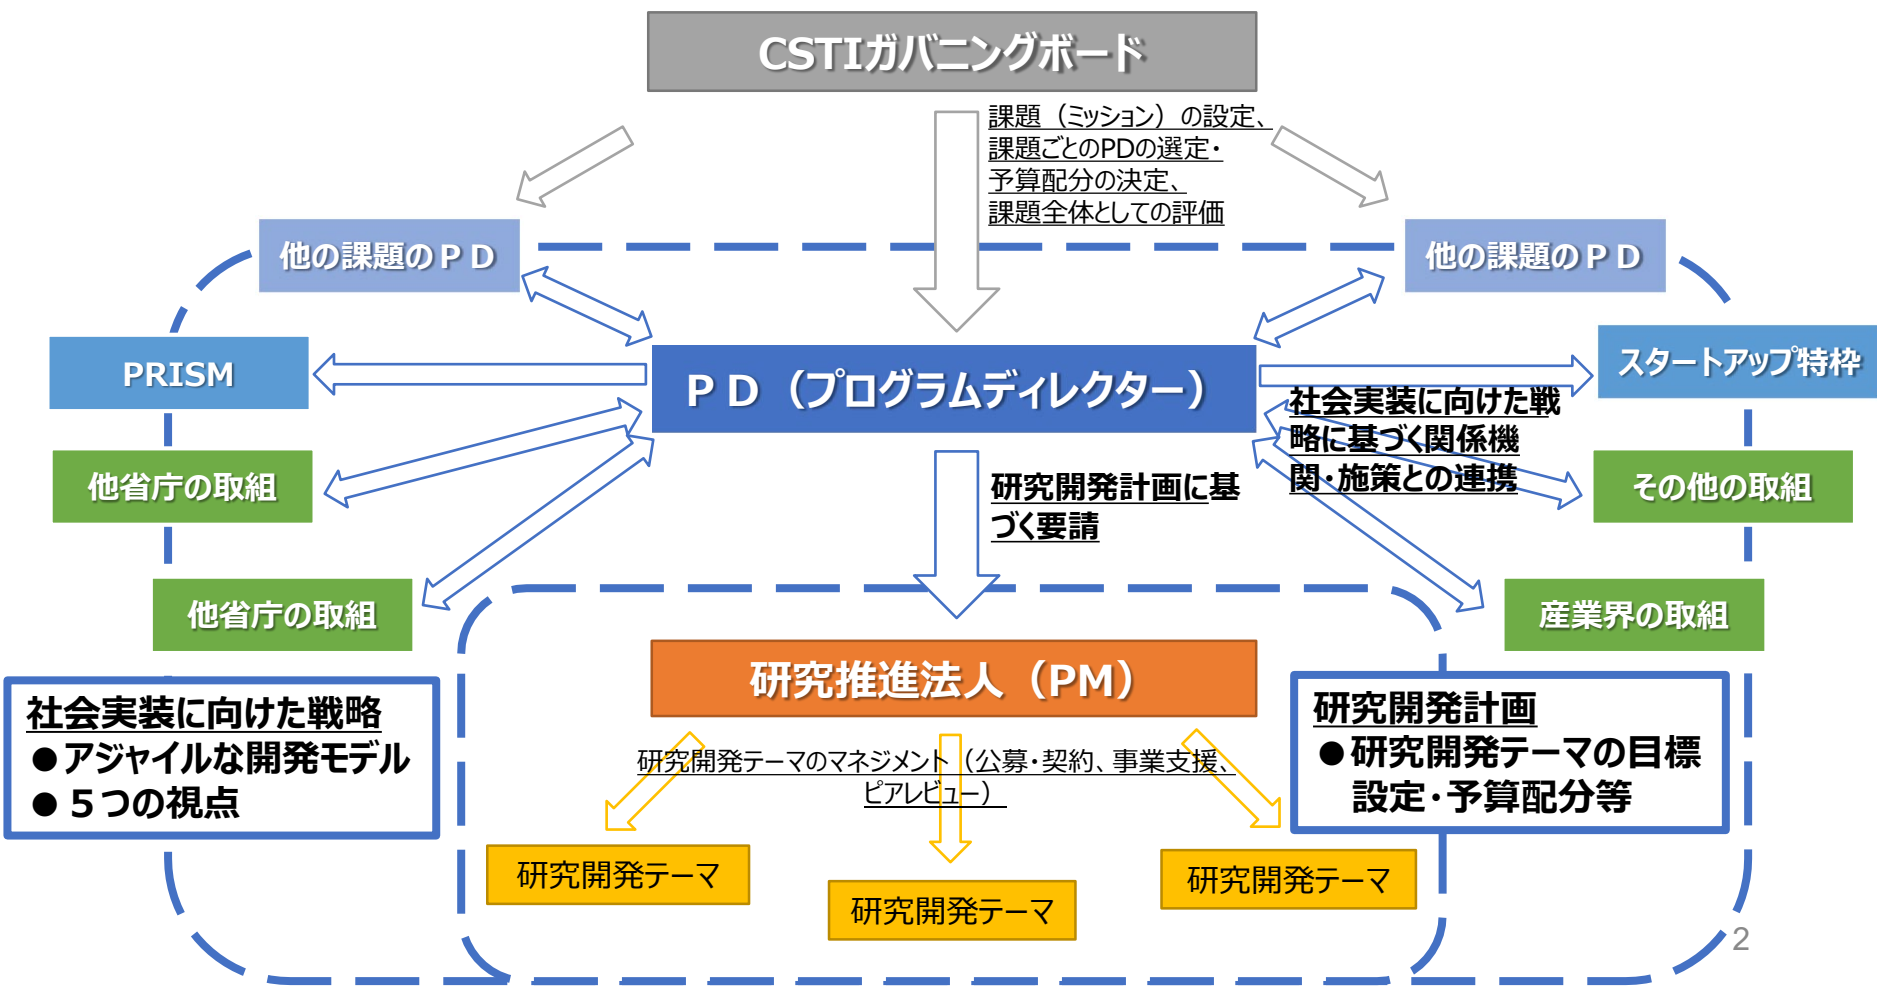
CSTIガバニングボード

課題（ミッション）の設定、
課題ごとのPDの選定・
予算配分の決定、
課題全体としての評価

他の課題のＰＤ

他の課題のＰＤ

PRISM

ＰＤ（プログラムディレクター）

スタートアップ特枠

社会実装に向けた戦略に基づく関係機関・施策との連携

他省庁の取組

その他の取組

研究開発計画に基づく要請

他省庁の取組

産業界の取組

社会実装に向けた戦略
●アジャイルな開発モデル
●５つの視点

研究推進法人（PM）

研究開発計画
●研究開発テーマの目標設定・予算配分等

研究開発テーマのマネジメント（公募・契約、事業支援、ピアレビュー）

研究開発テーマ

研究開発テーマ

研究開発テーマ

2